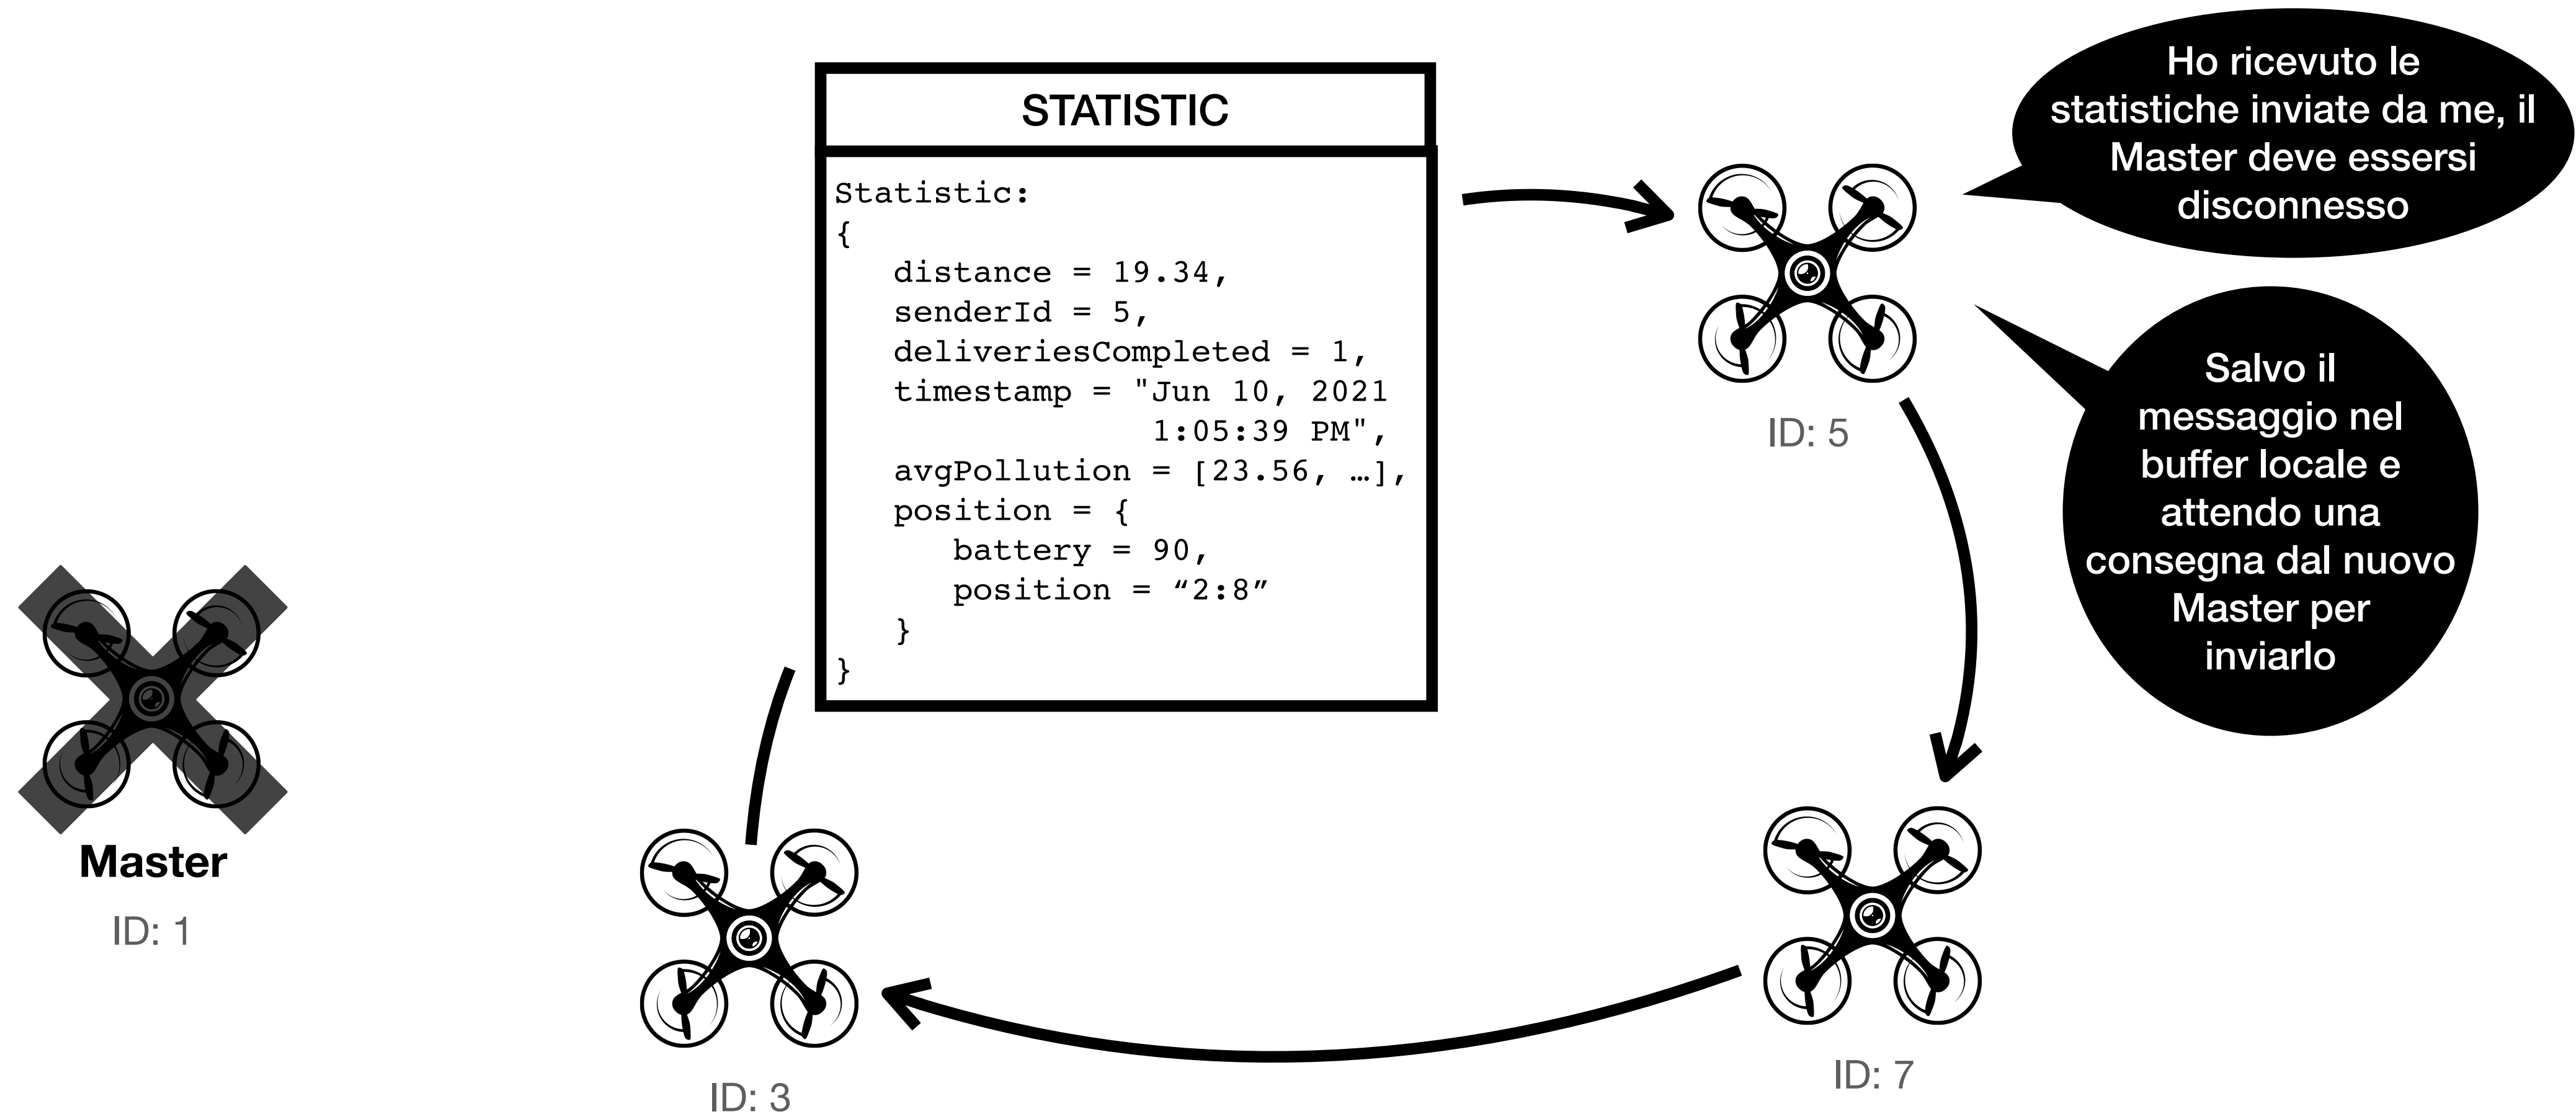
STATISTIC

Statistic:
{
distance = 19.34,
senderId = 5,
deliveriesCompleted = 1,
timestamp = "Jun 10, 2021 1:05:39 PM",
avgPollution = [23.56, …],
position = {
battery = 90,
position = “2:8”
}
}

Ho ricevuto le statistiche inviate da me, il Master deve essersi disconnesso

Salvo il messaggio nel buffer locale e attendo una consegna dal nuovo Master per inviarlo

ID: 5

Master

ID: 1

ID: 7

ID: 3